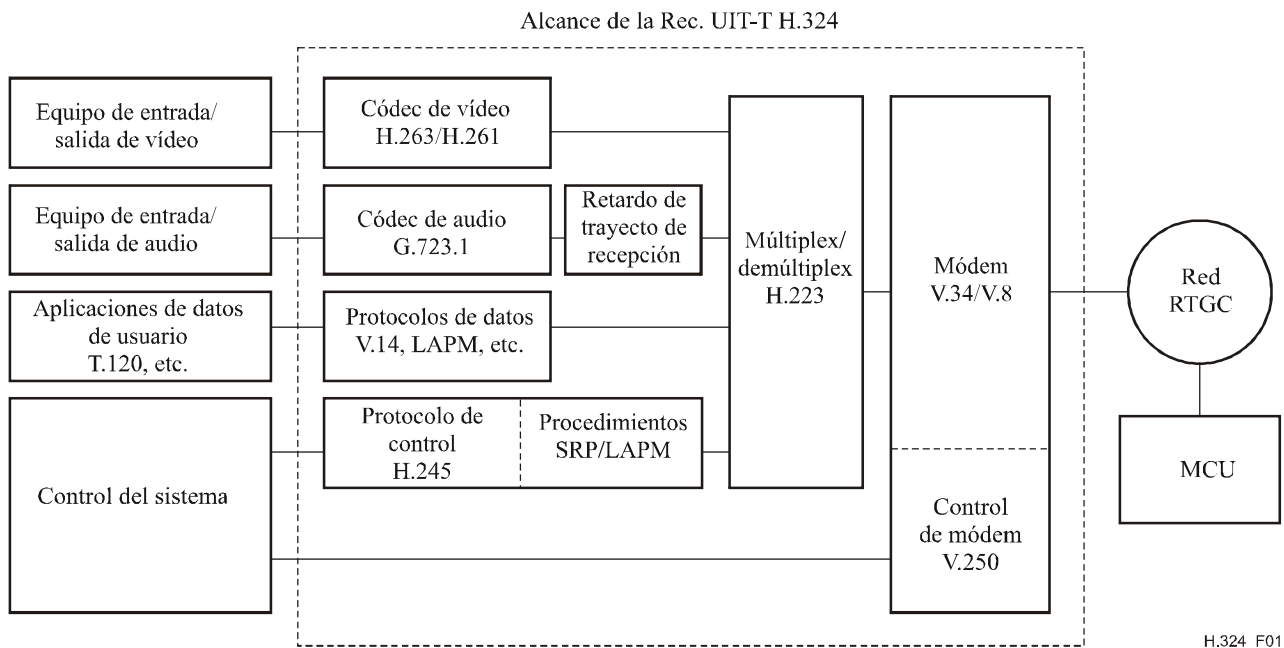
Alcance de la Rec. UIT-T H.324

Equipo de entrada/ salida de vídeo

Códec de vídeo H.263/H.261

Equipo de entrada/ salida de audio

Códec de audio G.723.1

Retardo de trayecto de recepción

Aplicaciones de datos de usuario T.120, etc.

Protocolos de datos V.14, LAPM, etc.

Control del sistema

Protocolo de control H.245

Procedimientos SRP/LAPM

Múltiplex/ demúltiplex H.223

Módem V.34/V.8

Control de módem V.250

Red RTGC

MCU

H.324 F01